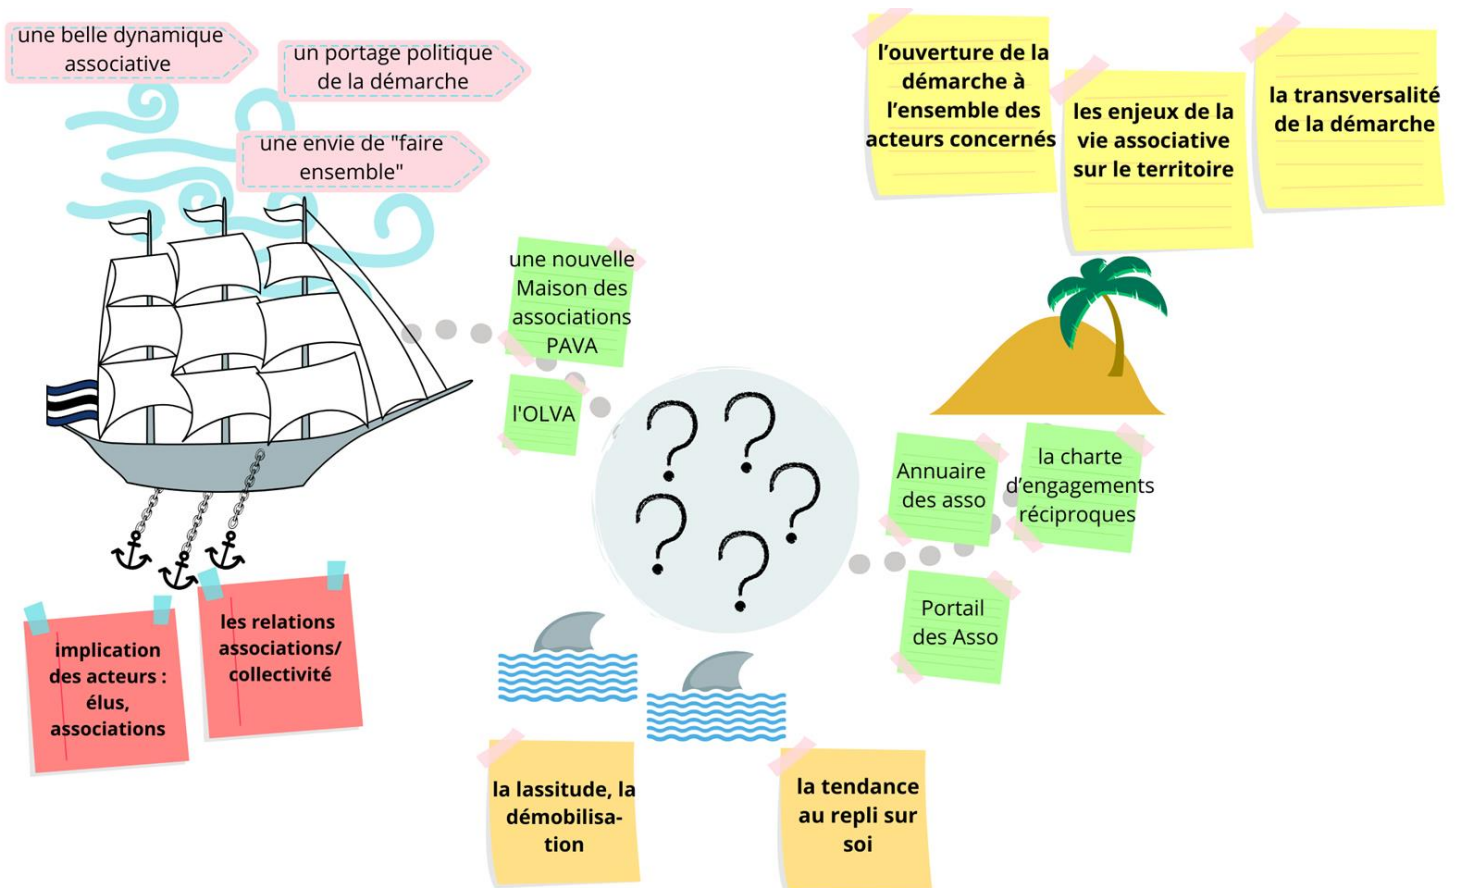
une belle dynamique associative

un portage politique de la démarche

une envie de "faire ensemble"

l'ouverture de la démarche à l'ensemble des acteurs concernés

les enjeux de la vie associative sur le territoire

la transversalité de la démarche

une nouvelle Maison des associations PAVA

l'OLVA

Annuaire des asso

la charte d'engagements réciproques

Portail des Asso

implication des acteurs : élus, associations

les relations associations/ collectivité

la lassitude, la démobilisation

la tendance au repli sur soi